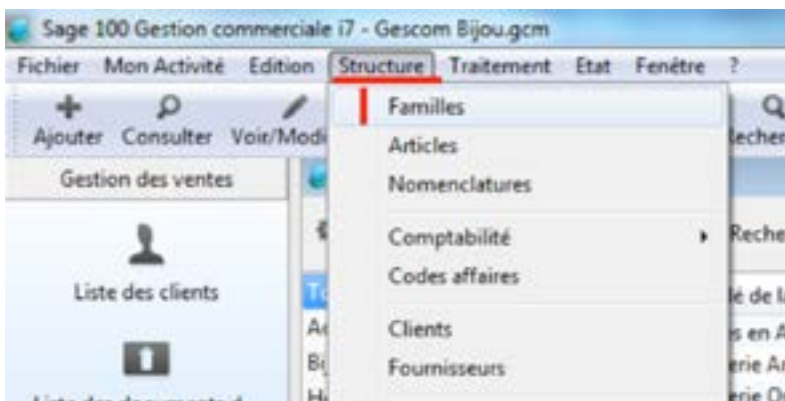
Sage 100 Gestion commerciale i7 - Gescom Bijou.gcm

Fichier Mon Activité Edition Structure Traitement Etat Fenêtre ?

Ajouter Consulter Voir/Modi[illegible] Recher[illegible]

Gestion des ventes

Liste des clients

Liste des documents d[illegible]

Familles
Articles
Nomenclatures
Comptabilité
Codes affaires
Clients
Fournisseurs

Reche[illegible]

T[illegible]
A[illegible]
B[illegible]
H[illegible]

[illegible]lé de l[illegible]
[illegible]s en A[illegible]
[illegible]erie A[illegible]
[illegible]erie O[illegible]